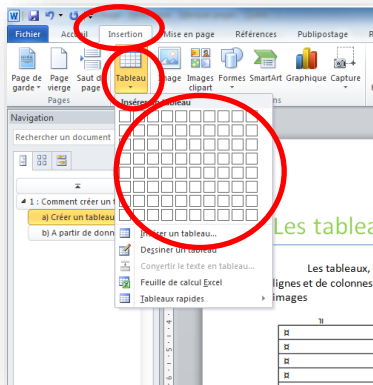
Fichier
Accueil
Insertion
Mise en page
Références
Publipostage
Page de garde
Page vierge
Saut de page
Pages
Tableau
Image
Images clipart
Formes
SmartArt
Graphique
Capture
Navigation
Rechercher un document
Insérer un tableau
1 : Comment créer un t
a) Créer un tableau
b) A partir de donn
Insérer un tableau...
Dessiner un tableau
Convertir le texte en tableau...
Feuille de calcul Excel
Tableaux rapides
Les tablea
Les tableaux,
lignes et de colonnes
images
¤
¤
¤
¤
¤